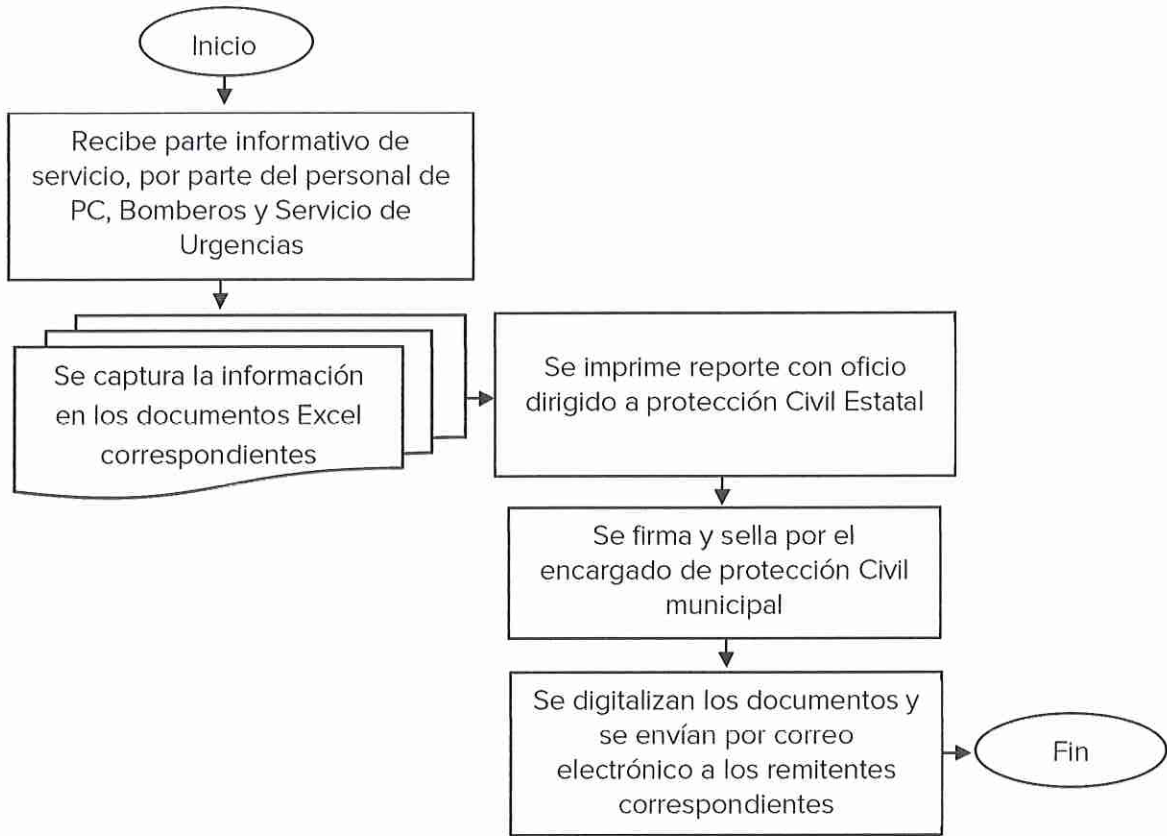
Inicio

Recibe parte informativo de servicio, por parte del personal de PC, Bomberos y Servicio de Urgencias

Se captura la información en los documentos Excel correspondientes

Se imprime reporte con oficio dirigido a protección Civil Estatal

Se firma y sella por el encargado de protección Civil municipal

Se digitalizan los documentos y se envían por correo electrónico a los remitentes correspondientes

Fin